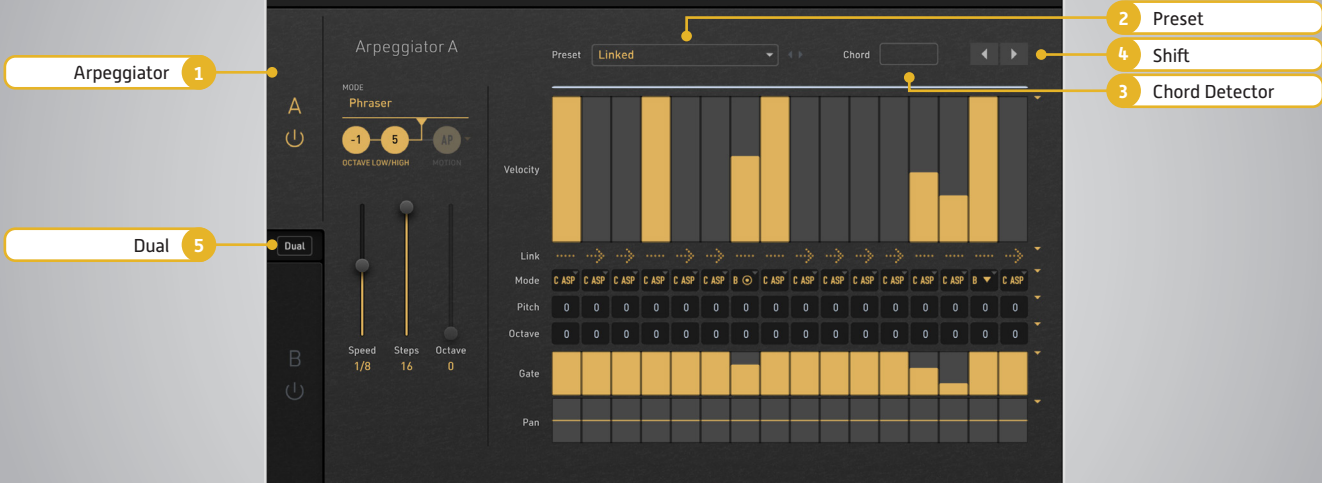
Arpeggiator 1

Dual 5

2 Preset

4 Shift

3 Chord Detector

A

B

Dual

Arpeggiator A

MODE
Phraser

-1 5 AP
OCTAVE LOW/HIGH MOTION

Speed 1/8
Steps 16
Octave 0

Preset Linked
Chord

Velocity

Link

| Mode | C ASP | C ASP | C ASP | C ASP | C ASP | C ASP | B | C ASP | C ASP | C ASP | C ASP | C ASP | C ASP | C ASP | B | C ASP |
|---|---|---|---|---|---|---|---|---|---|---|---|---|---|---|---|---|
| Pitch | 0 | 0 | 0 | 0 | 0 | 0 | 0 | 0 | 0 | 0 | 0 | 0 | 0 | 0 | 0 | 0 |
| Octave | 0 | 0 | 0 | 0 | 0 | 0 | 0 | 0 | 0 | 0 | 0 | 0 | 0 | 0 | 0 | 0 |

Gate

Pan